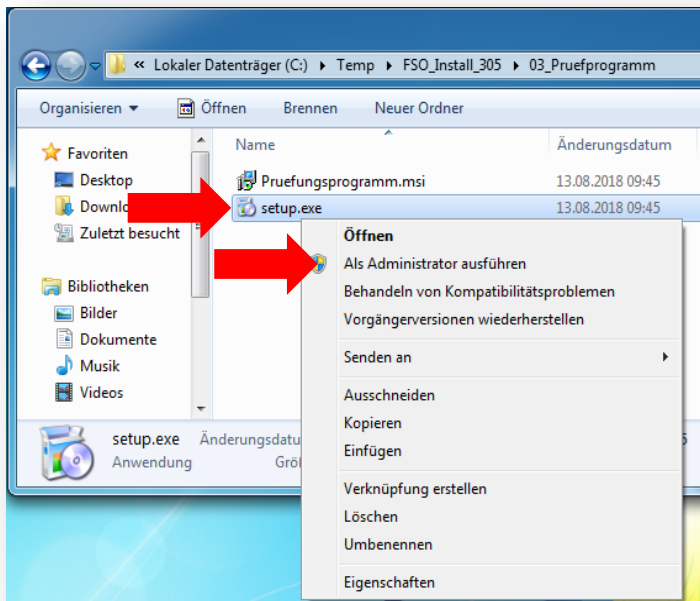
« Lokaler Datenträger (C:) ▸ Temp ▸ FSO_Install_305 ▸ 03_Pruefprogramm

Organisieren ▾ Öffnen Brennen Neuer Ordner

Favoriten
Desktop
Downlo
Zuletzt besucht

Bibliotheken
Bilder
Dokumente
Musik
Videos

| Name | Änderungsdatum |
|---|---|
| Pruefungsprogramm.msi | 13.08.2018 09:45 |
| setup.exe | 13.08.2018 09:45 |

Öffnen
Als Administrator ausführen
Behandeln von Kompatibilitätsproblemen
Vorgängerversionen wiederherstellen
Senden an
Ausschneiden
Kopieren
Einfügen
Verknüpfung erstellen
Löschen
Umbenennen
Eigenschaften

setup.exe Änderungsdatu
Anwendung Grö
5